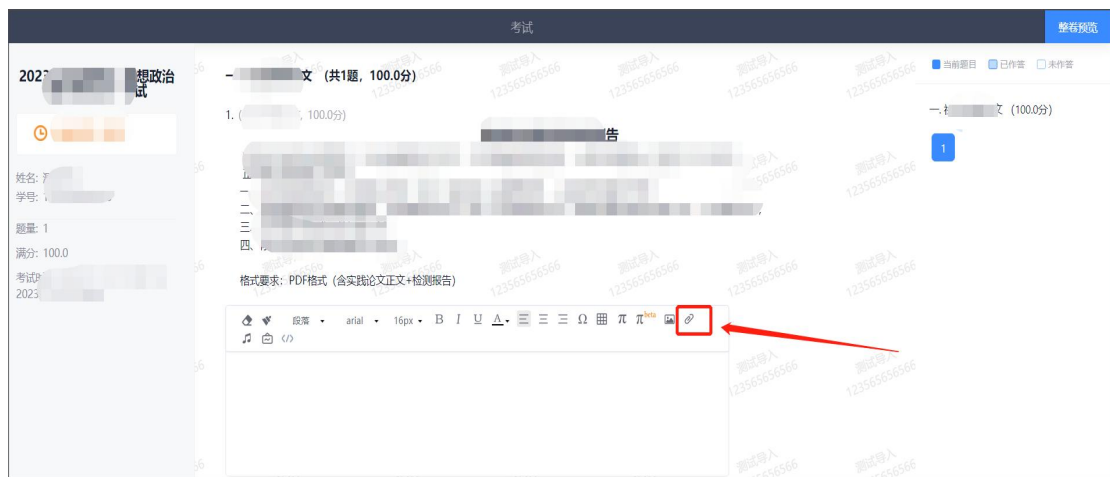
考试

整卷预览

2023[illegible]想政治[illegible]试

姓名: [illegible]
学号: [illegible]

题量: 1
满分: 100.0
考试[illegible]
2023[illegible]

一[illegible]文 (共1题, 100.0分)

1. ([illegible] 100.0分)

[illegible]告

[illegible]
一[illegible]
二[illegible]
三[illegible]
四、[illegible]

格式要求: PDF格式 (含实践论文正文+检测报告)

段落 arial 16px B I U A Ω π π^beta

当前题目 已作答 未作答

一.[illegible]文 (100.0分)

1

测试导入 123565656566